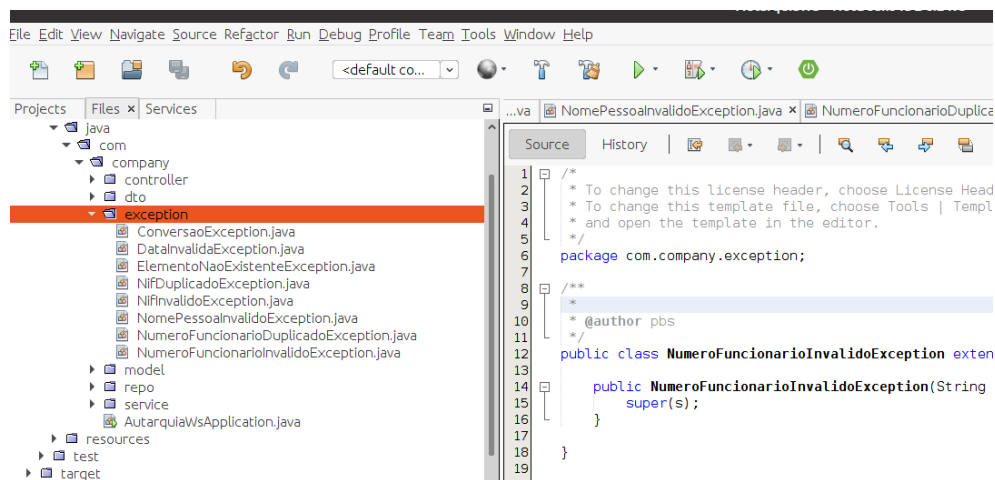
File Edit View Navigate Source Refactor Run Debug Profile Team Tools Window Help

<default co...

Projects Files Services

java
com
company
controller
dto
exception
ConversaoException.java
DataInvalidaException.java
ElementoNaoExistenteException.java
NifDuplicadoException.java
NifInvalidoException.java
NomePessoaInvalidoException.java
NumeroFuncionarioDuplicadoException.java
NumeroFuncionarioInvalidoException.java
model
repo
service
AutarquiaWsApplication.java
resources
test
target

...va NomePessoaInvalidoException.java NumeroFuncionarioDuplica

Source History

1 /*
2 * To change this license header, choose License Head
3 * To change this template file, choose Tools | Templ
4 * and open the template in the editor.
5 */
6 package com.company.exception;
7
8 /**
9 *
10 * @author pbs
11 */
12 public class NumeroFuncionarioInvalidoException exten
13
14 public NumeroFuncionarioInvalidoException(String
15 super(s);
16 }
17
18 }
19